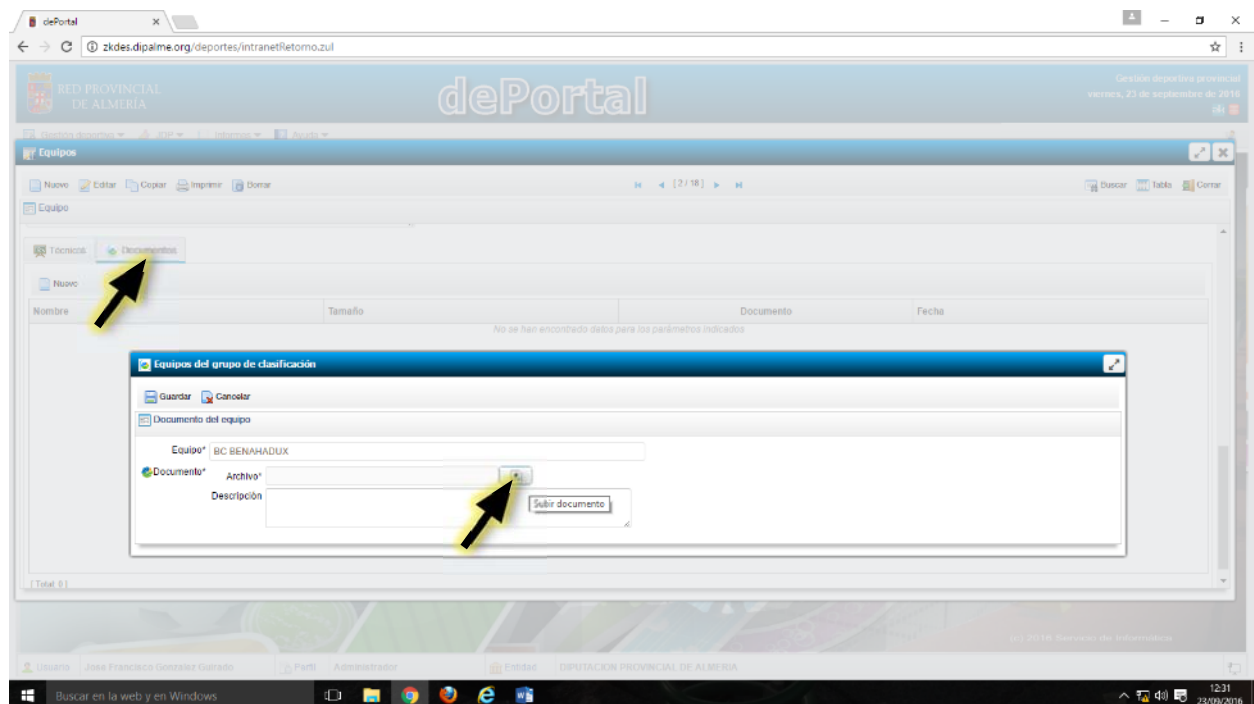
dePortal ×

zkdes.dipalme.org/deportes/intranetRetorno.zul

RED PROVINCIAL DE ALMERÍA

dePortal

Gestión deportiva provincial
viernes, 23 de septiembre de 2016

Gestión deportiva ▾ JDP ▾ Informes ▾ Ayuda ▾

Equipos

Nuevo Editar Copiar Imprimir Borrar

[2 / 18]

Buscar Tabla Cerrar

Equipo

Técnicos Documentos

Nuevo

| Nombre | Tamaño | Documento | Fecha |
|---|---|---|---|
| No se han encontrado datos para los parámetros indicados | | | |

Equipos del grupo de clasificación

Guardar Cancelar

Documento del equipo

Equipo* BC BENAHADUX

Documento* Archivo*

Descripción

Subir documento

[ Total: 0 ]

(c) 2016 Servicio de Informática

Usuario Jose Francisco Gonzalez Gurado Perfil Administrador Entidad DIPUTACION PROVINCIAL DE ALMERIA

Buscar en la web y en Windows

12:31
23/09/2016